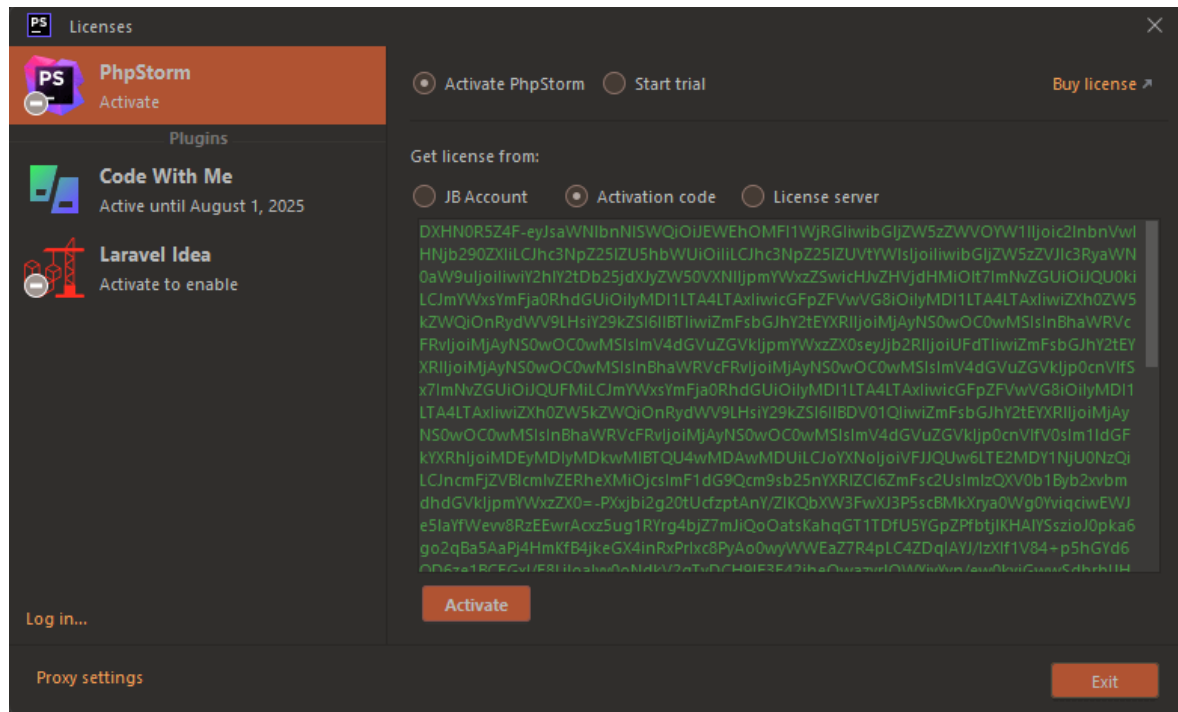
PS Licenses

PhpStorm
Activate

Plugins

Code With Me
Active until August 1, 2025

Laravel Idea
Activate to enable

Log in...

Activate PhpStorm    Start trial    Buy license ↗

Get license from:

JB Account    Activation code    License server

DXHN0R5Z4F-eyJsaWNlbnNlSWQiOiJEWEhOMFI1WjRGIiwibGljZW5zZWVOYW1lIjoic2lnbnVwIHNjb290ZXIiLCJhc3NpZ25lZU5hbWUiOiIiLCJhc3NpZ25lZUVtYWlsIjoiIiwibGljZW5zZVJlc3RyaWN0aW9uIjoiIiwiY2hlY2tDb25jdXJyZW50VXNlIjpmYWxzZSwicHJvZHVjdHMiOlt7ImNvZGUiOiJQU0kiLCJmYWxsYmFja0RhdGUiOiIyMDI1LTA4LTAxIiwicGFpZFVwVG8iOiIyMDI1LTA4LTAxIiwiZXh0ZW5kZWQiOnRydWV9LHsiY29kZSI6IlBTIiwiZmFsbGJhY2tEYXRlIjoiMjAyNS0wOC0wMSIsInBhaWRVcFRvIjoiMjAyNS0wOC0wMSIsImV4dGVuZGVkIjpmYWxzZX0seyJjb2RlIjoiUFdTIiwiZmFsbGJhY2tEYXRlIjoiMjAyNS0wOC0wMSIsInBhaWRVcFRvIjoiMjAyNS0wOC0wMSIsImV4dGVuZGVkIjp0cnVlfSx7ImNvZGUiOiJQUFMiLCJmYWxsYmFja0RhdGUiOiIyMDI1LTA4LTAxIiwicGFpZFVwVG8iOiIyMDI1LTA4LTAxIiwiZXh0ZW5kZWQiOnRydWV9LHsiY29kZSI6IlBDV01QIiwiZmFsbGJhY2tEYXRlIjoiMjAyNS0wOC0wMSIsInBhaWRVcFRvIjoiMjAyNS0wOC0wMSIsImV4dGVuZGVkIjp0cnVlfV0sIm1ldGFkYXRhIjoiMDEyMDIyMDkwMlBTQU4wMDAwMDUiLCJoYXNoIjoiVFJJQUw6LTE2MDY1NjU0NzQiLCJncmFjZVBlcmlvZERheXMiOjcsImF1dG9Qcm9sb25nYXRlZCI6ZmFsc2UsImlzQXV0b1Byb2xvbmdhdGVkIjpmYWxzZX0=-PXxjbi2g20tUcfzptAnY/ZIKQbXW3FwXJ3P5scBMkXrya0Wg0YviqciwEWJe5IaYfWevv8RzEEwrAcxz5ug1RYrg4bjZ7mJiQoOatsKahqGT1TDfU5YGpZPfbtjIKHAIYSszioJ0pka6go2qBa5AaPj4HmKfB4jkeGX4inRxPrlxc8PyAo0wyWWEaZ7R4pLC4ZDqIAYJ/IzXIf1V84+p5hGYd6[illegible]
Activate

Proxy settings    Exit